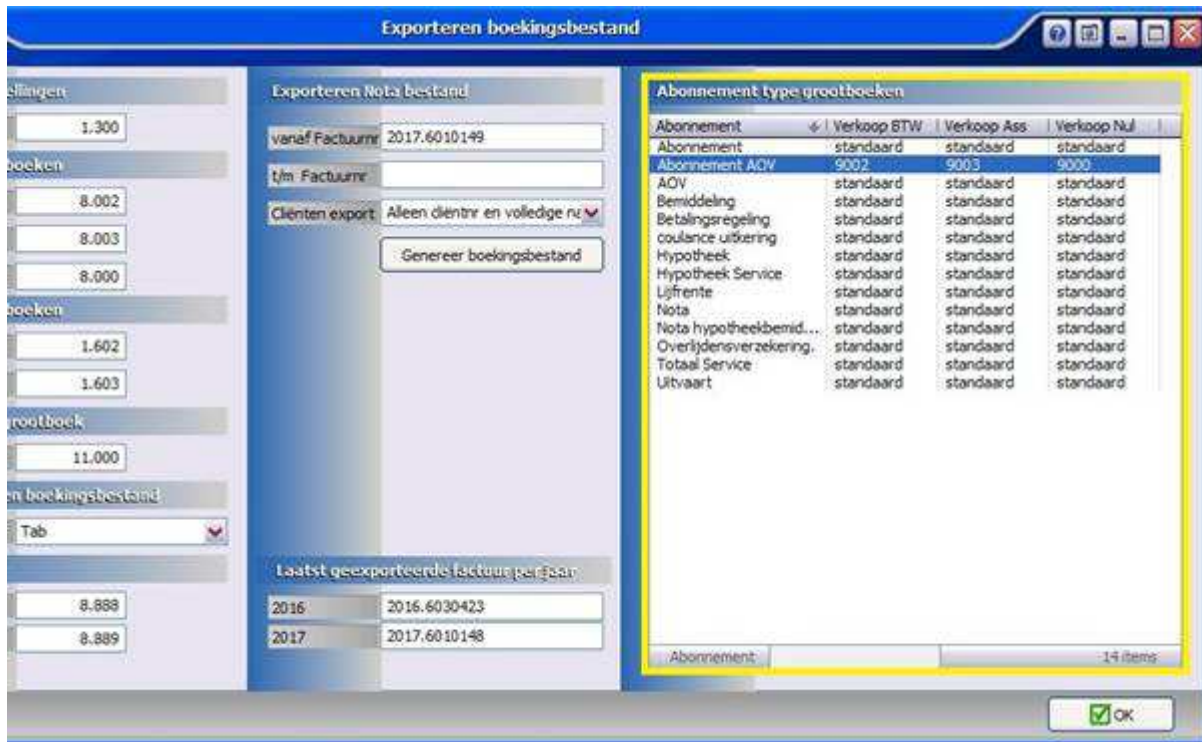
Exporteren boekingsbestand

ellingen
1.300
boeken
8.002
8.003
8.000
boeken
1.602
1.603
rootboek
11.000
n boekingsbestand
Tab

8.888
8.889

Exporteren Nota bestand
vanaf Factuurnr 2017.6010149
t/m Factuurnr
Cliënten export Alleen cliëntnr en volledige na
Genereer boekingsbestand

Laatst geexporteerde factuur per jaar
2016 2016.6030423
2017 2017.6010148

Abonnement type grootboeken

| Abonnement | Verkoop BTW | Verkoop Ass | Verkoop Nul |
|---|---|---|---|
| Abonnement | standaard | standaard | standaard |
| Abonnement AOV | 9002 | 9003 | 9000 |
| AOV | standaard | standaard | standaard |
| Bemiddeling | standaard | standaard | standaard |
| Betalingsregeling | standaard | standaard | standaard |
| coulance uitkering | standaard | standaard | standaard |
| Hypotheek | standaard | standaard | standaard |
| Hypotheek Service | standaard | standaard | standaard |
| Lijfrente | standaard | standaard | standaard |
| Nota | standaard | standaard | standaard |
| Nota hypotheekbemid... | standaard | standaard | standaard |
| Overlijdensverzekering. | standaard | standaard | standaard |
| Totaal Service | standaard | standaard | standaard |
| Uitvaart | standaard | standaard | standaard |

Abonnement 14 items

OK